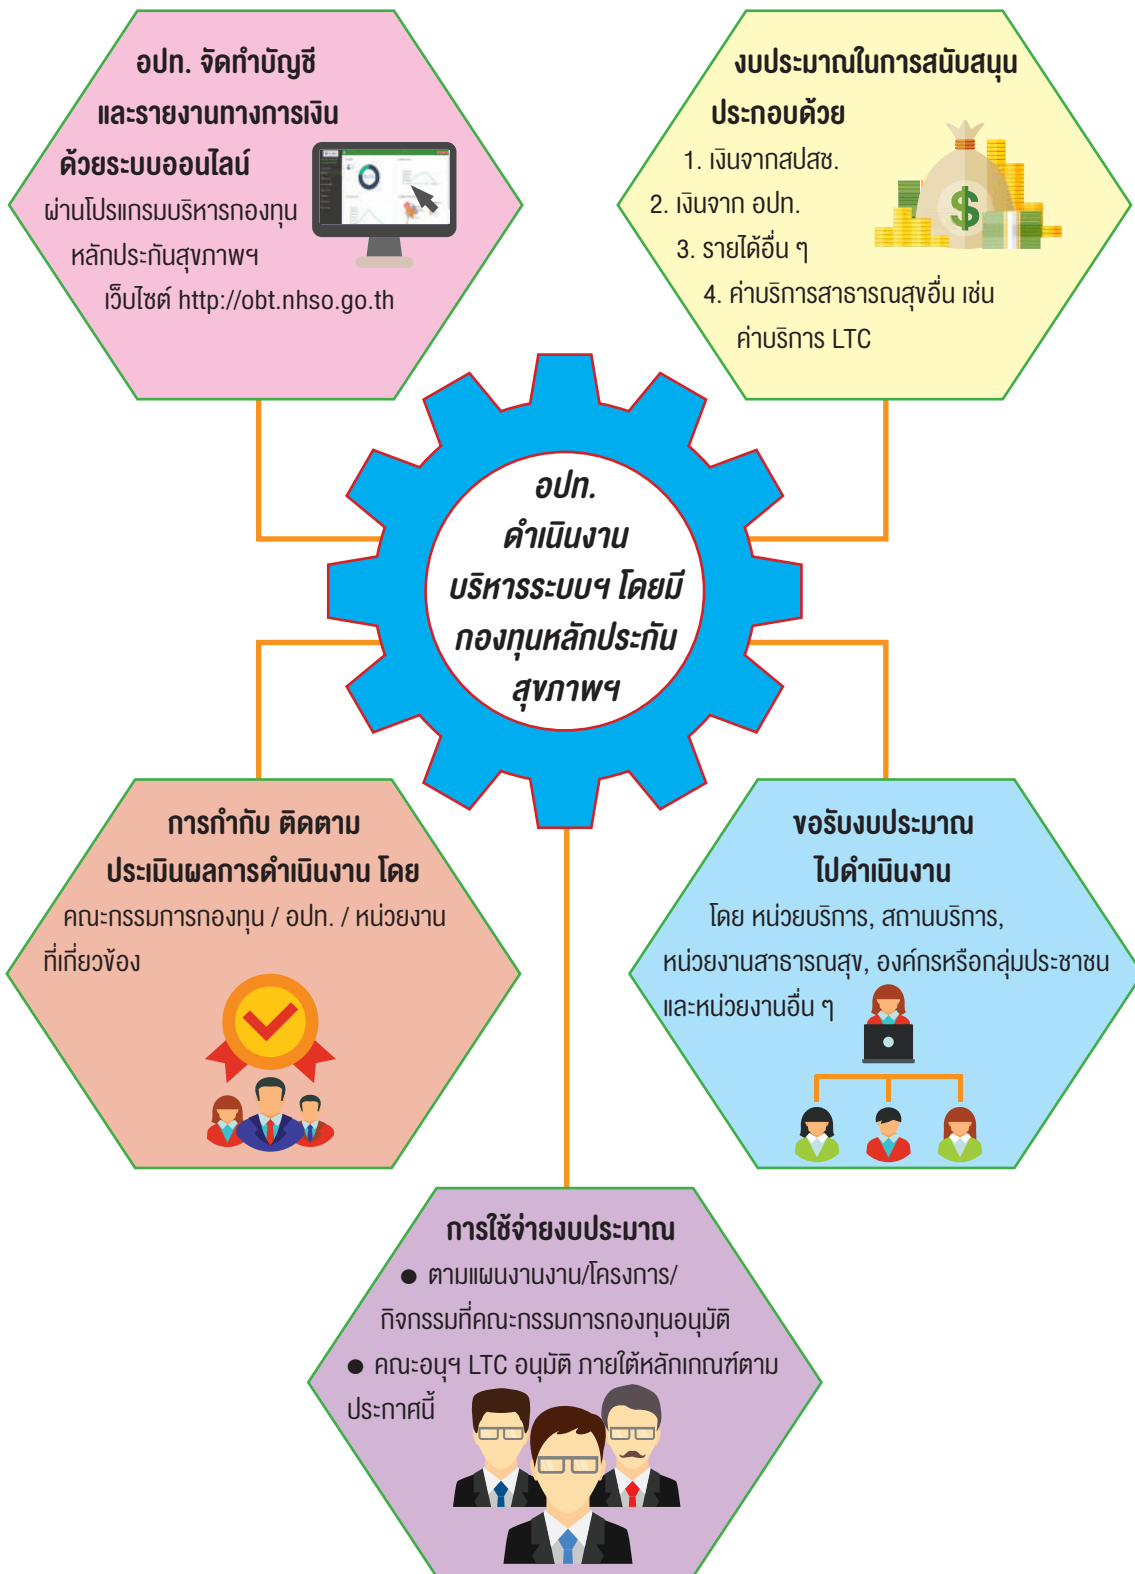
อปท. จัดทำบัญชี และรายงานทางการเงิน ด้วยระบบออนไลน์

ผ่านโปรแกรมบริหารกองทุน หลักประกันสุขภาพฯ เว็บไซต์ http://obt.nhso.go.th

งบประมาณในการสนับสนุน ประกอบด้วย

1. เงินจากสปสช.
2. เงินจาก อปท.
3. รายได้อื่น ๆ
4. ค่าบริการสาธารณสุขอื่น เช่น ค่าบริการ LTC

อปท. ดำเนินงาน บริหารระบบฯ โดยมี กองทุนหลักประกัน สุขภาพฯ

การกำกับ ติดตาม ประเมินผลการดำเนินงาน โดย

คณะกรรมการกองทุน / อปท. / หน่วยงานที่เกี่ยวข้อง

ขอรับงบประมาณ ไปดำเนินงาน

โดย หน่วยบริการ, สถานบริการ, หน่วยงานสาธารณสุข, องค์กรหรือกลุ่มประชาชน และหน่วยงานอื่น ๆ

การใช้จ่ายงบประมาณ

● ตามแผนงานงาน/โครงการ/กิจกรรมที่คณะกรรมการกองทุนอนุมัติ
● คณะอนุฯ LTC อนุมัติ ภายใต้หลักเกณฑ์ตามประกาศนี้